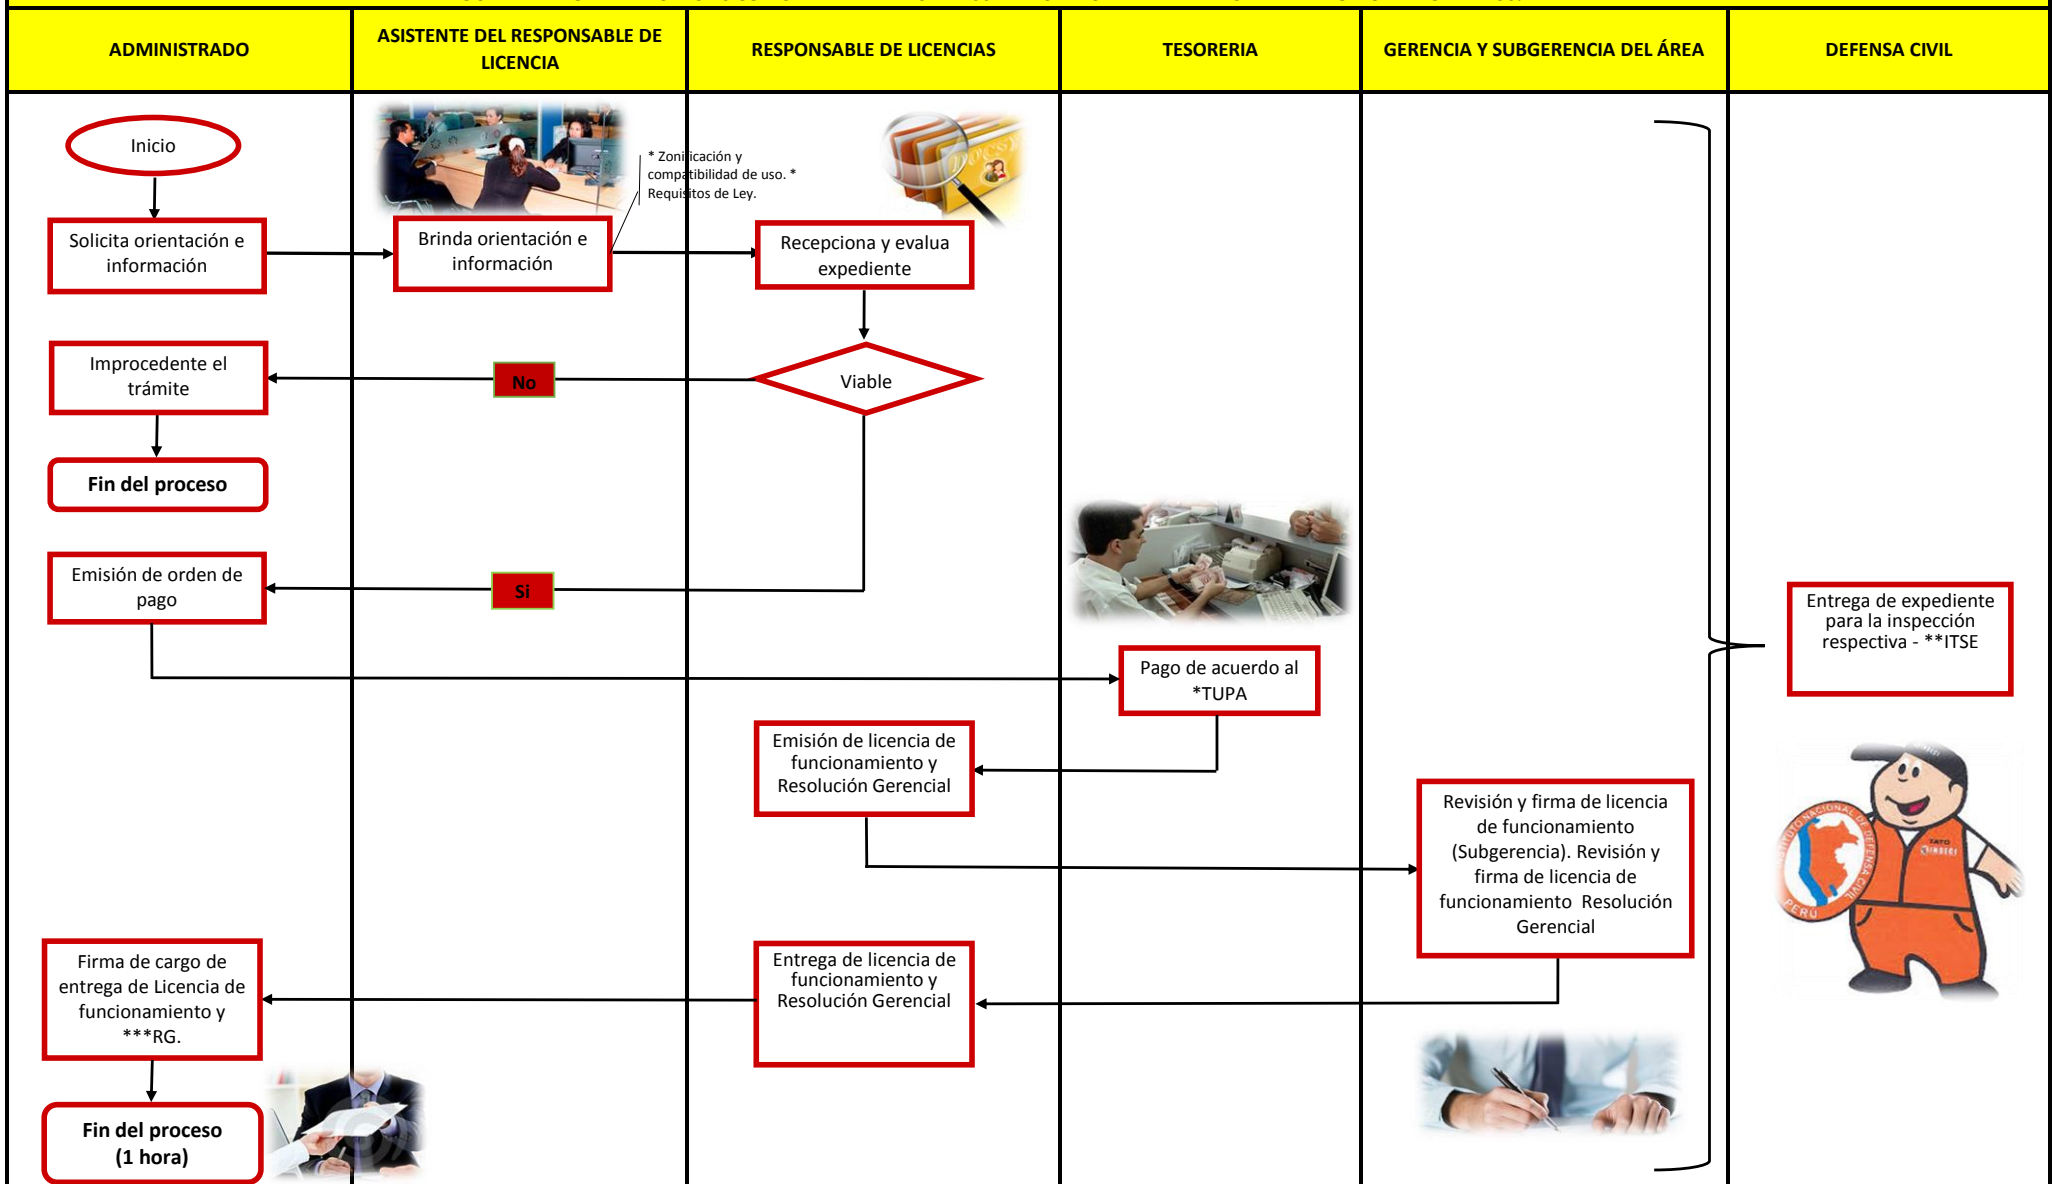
| ADMINISTRADO | ASISTENTE DEL RESPONSABLE DE LICENCIA | RESPONSABLE DE LICENCIAS | TESORERIA | GERENCIA Y SUBGERENCIA DEL ÁREA | DEFENSA CIVIL |
|---|---|---|---|---|---|

Inicio

Solicita orientación e información

Brinda orientación e información

* Zonificación y compatibilidad de uso. * Requisitos de Ley.

Recepciona y evalua expediente

Viable

No

Improcedente el trámite

Fin del proceso

Si

Emisión de orden de pago

Pago de acuerdo al *TUPA

Entrega de expediente para la inspección respectiva - **ITSE

Emisión de licencia de funcionamiento y Resolución Gerencial

Revisión y firma de licencia de funcionamiento (Subgerencia). Revisión y firma de licencia de funcionamiento Resolución Gerencial

Entrega de licencia de funcionamiento y Resolución Gerencial

Firma de cargo de entrega de Licencia de funcionamiento y ***RG.

Fin del proceso (1 hora)